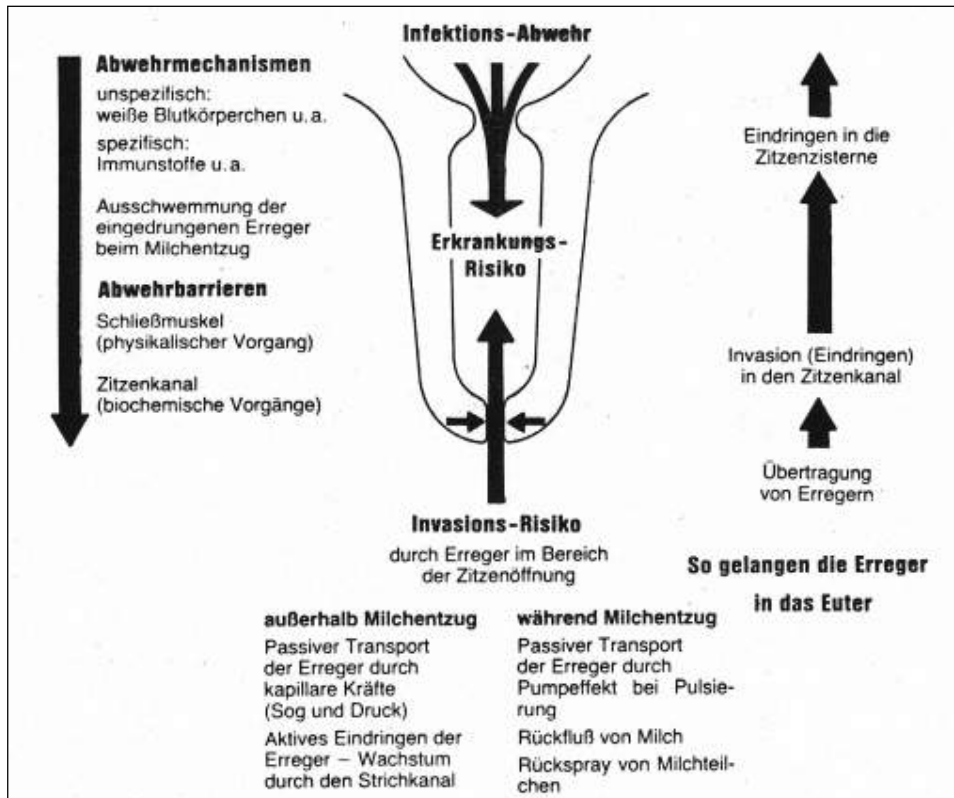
Infektions-Abwehr

Abwehrmechanismen
unspezifisch:
weiße Blutkörperchen u.a.
spezifisch:
Immunstoffe u.a.

Ausschwemmung der eingedrungenen Erreger beim Milchentzug

Abwehrbarrieren
Schließmuskel (physikalischer Vorgang)

Zitzenkanal (biochemische Vorgänge)

Erkrankungs-Risiko

Invasions-Risiko
durch Erreger im Bereich der Zitzenöffnung

Eindringen in die Zitzenzisterne

Invasion (Eindringen) in den Zitzenkanal

Übertragung von Erregern

So gelangen die Erreger in das Euter

außerhalb Milchentzug
Passiver Transport der Erreger durch kapillare Kräfte (Sog und Druck)

Aktives Eindringen der Erreger – Wachstum durch den Strichkanal

während Milchentzug
Passiver Transport der Erreger durch Pumpeffekt bei Pulsierung

Rückfluß von Milch

Rückspray von Milchteilchen